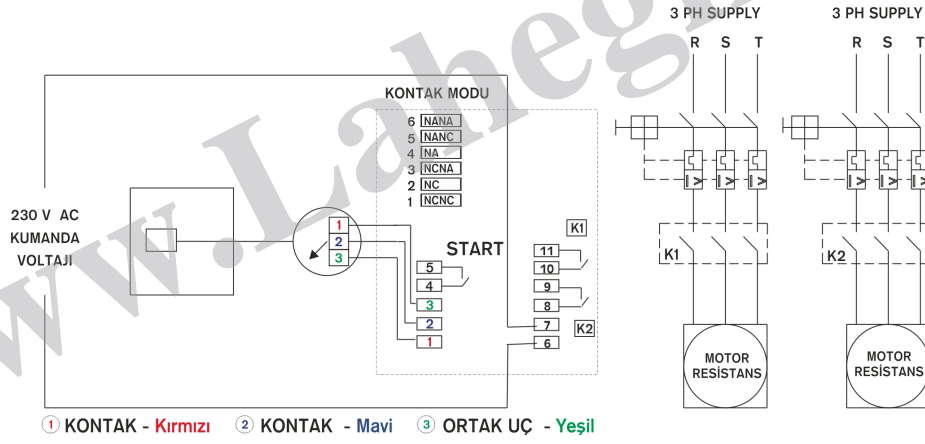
3 PH SUPPLY
R S T

3 PH SUPPLY
R S T

KONTAK MODU
6 NANA
5 NANC
4 NA
3 NCNA
2 NC
1 NCNC

230 V AC
KUMANDA
VOLTAJI

1
2
3

START

K1
11
10
9
8
7
K2
6

5
4
3
2
1

K1

K2

MOTOR
RESİSTANS

MOTOR
RESİSTANS

www.Laheg

1 KONTAK - Kırmızı 2 KONTAK - Mavi 3 ORTAK UÇ - Yeşil